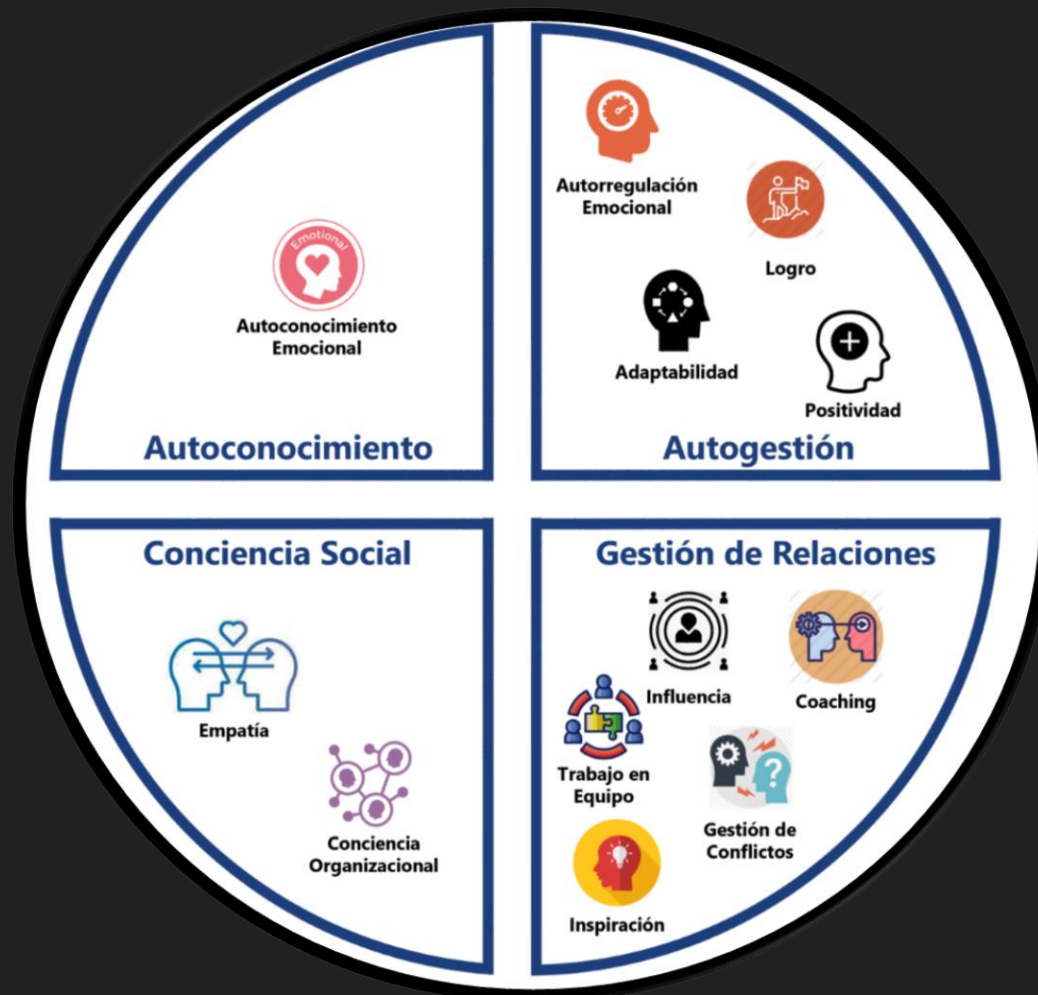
Emotional
Autoconocimiento Emocional

Autoconocimiento

Autorregulación Emocional

Logro

Adaptabilidad

Positividad

Autogestión

Conciencia Social

Empatía

Conciencia Organizacional

Gestión de Relaciones

Influencia

Coaching

Trabajo en Equipo

Gestión de Conflictos

Inspiración